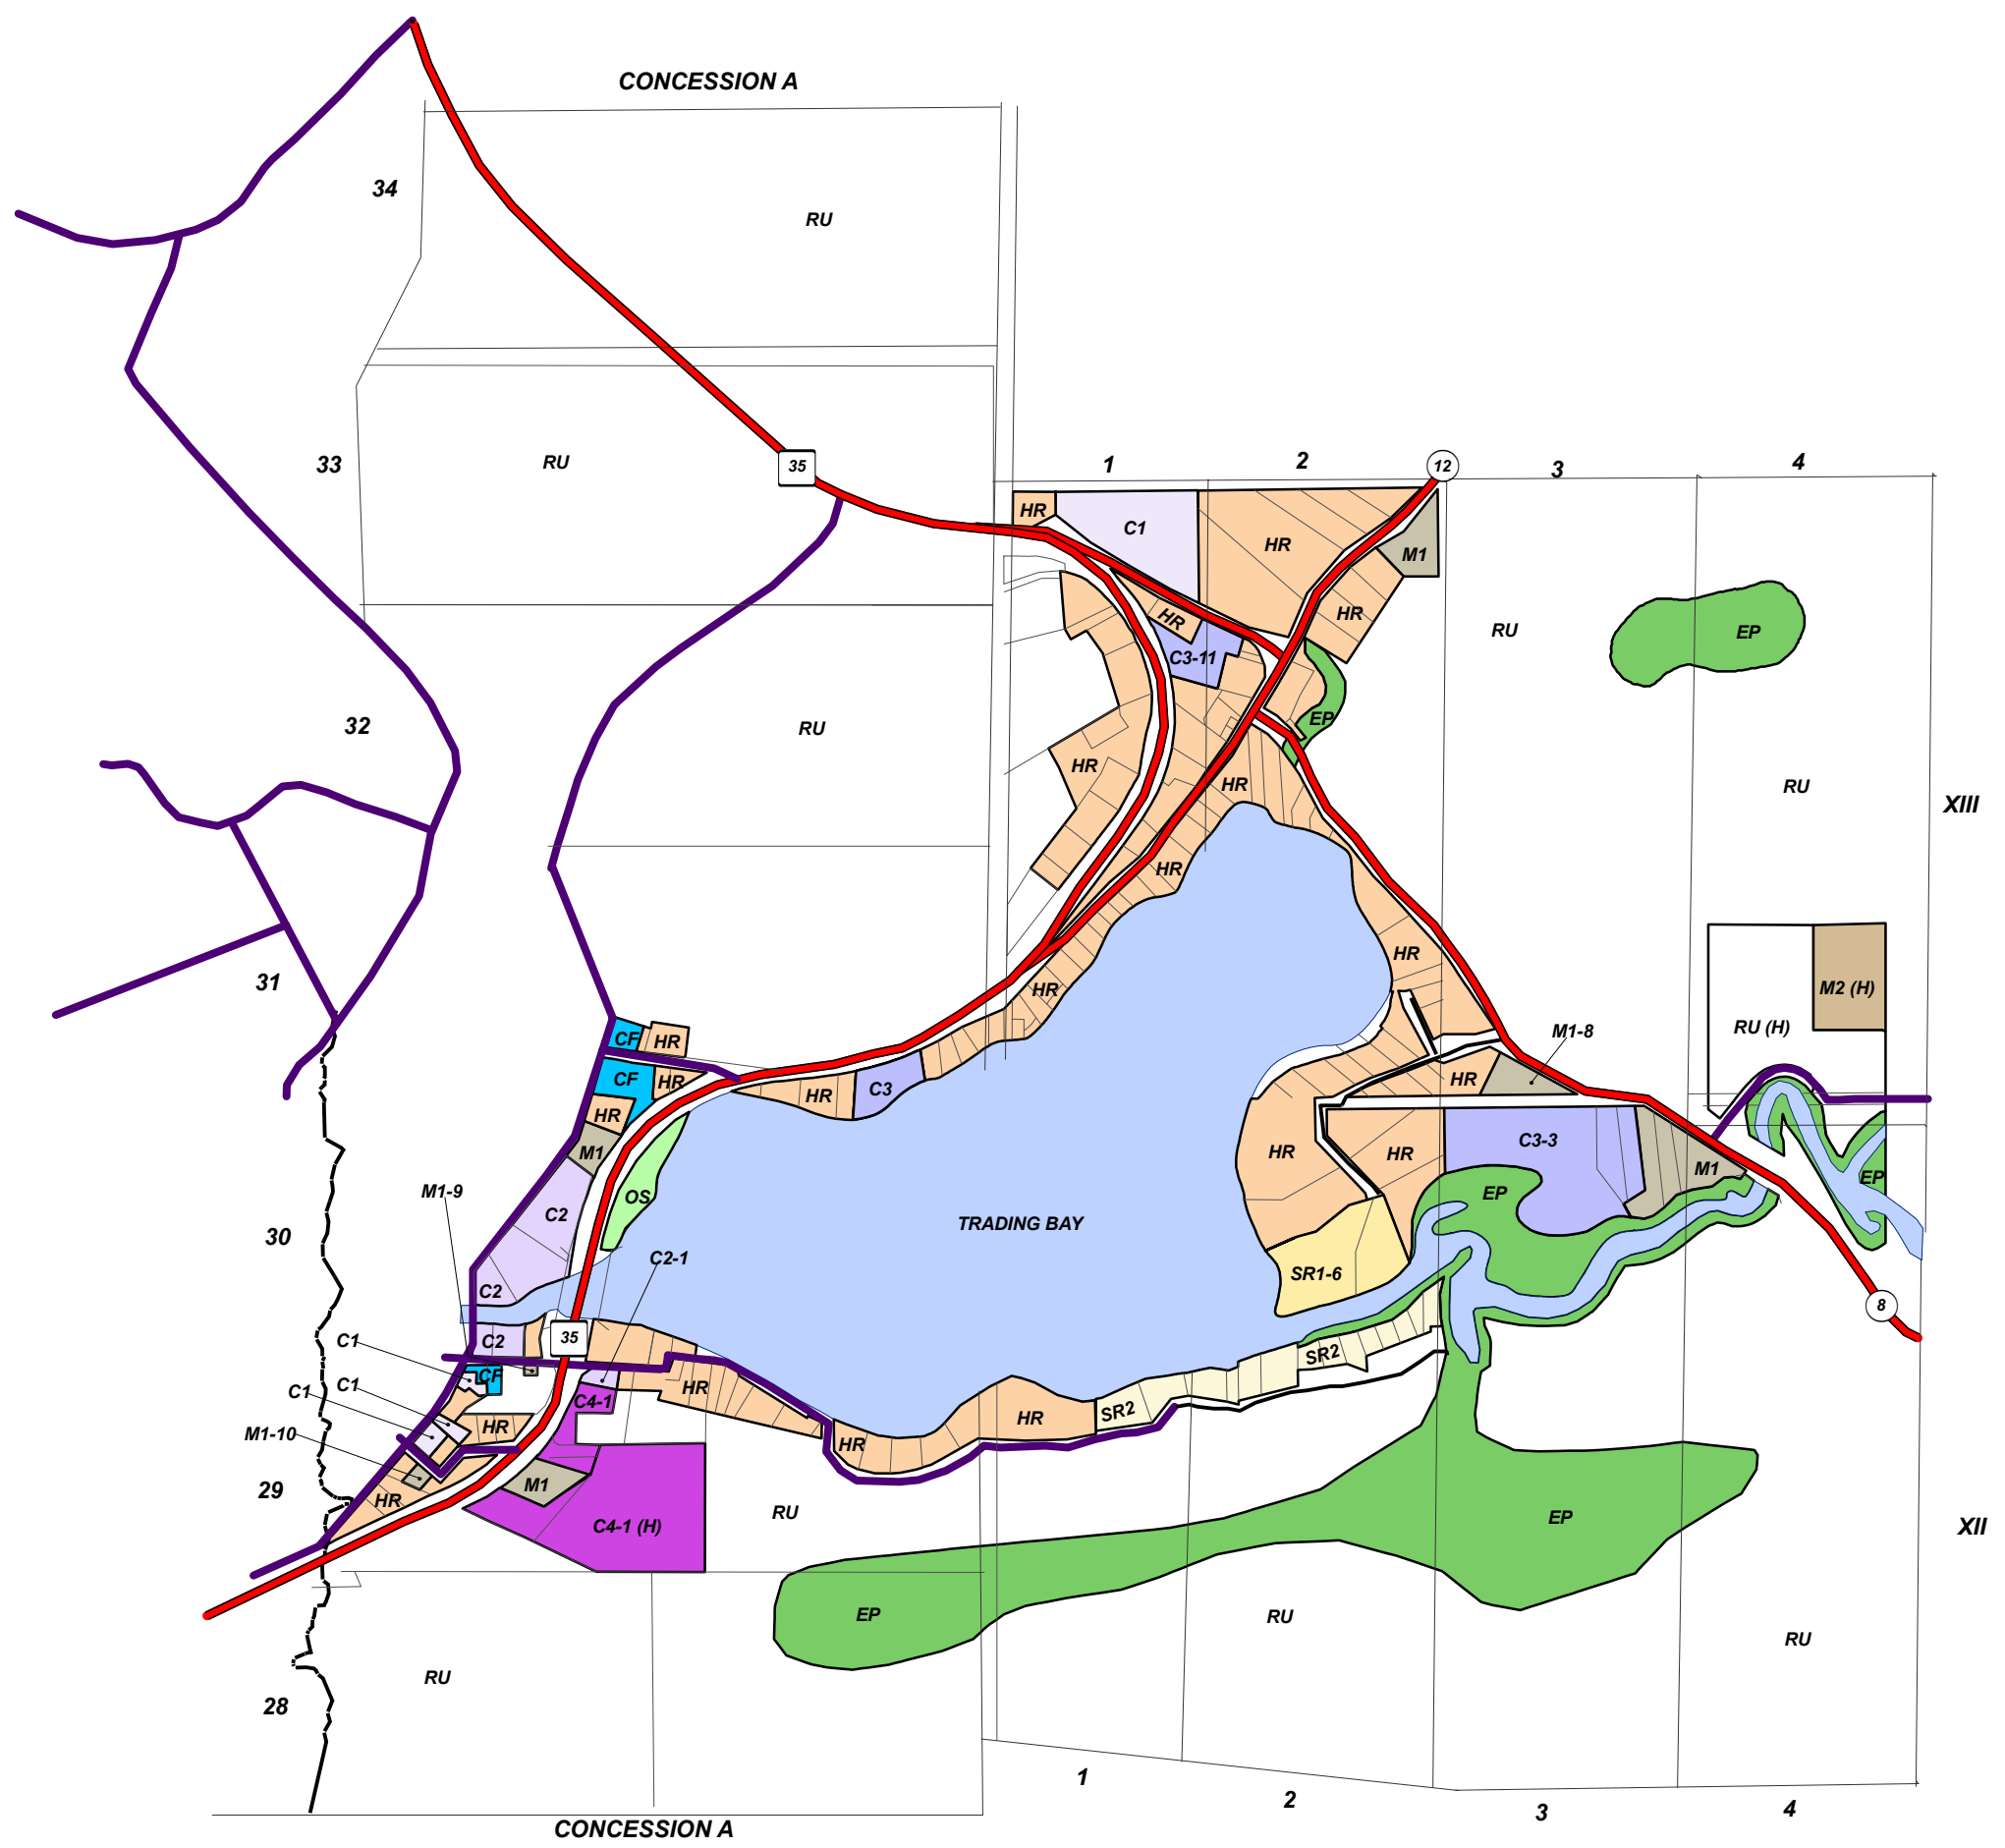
CONCESSION A

34

RU

33

RU

35

32

RU

31

30

29

28

1

2

12

3

4

HR

C1

HR

M1

HR

C3-11

HR

RU

EP

EP

HR

HR

HR

RU

XIII

HR

HR

M2 (H)

RU (H)

M1-8

CF

HR

CF

HR

HR

M1

HR

C3

HR

HR

HR

C3-3

M1

EP

EP

M1-9

C2

OS

TRADING BAY

C2-1

SR1-6

C2

8

C2

35

C1

CF

C1

C1

HR

C4-1

HR

SR2

SR2

HR

HR

M1-10

HR

M1

C4-1 (H)

RU

EP

XII

EP

RU

RU

RU

1

2

3

4

CONCESSION A